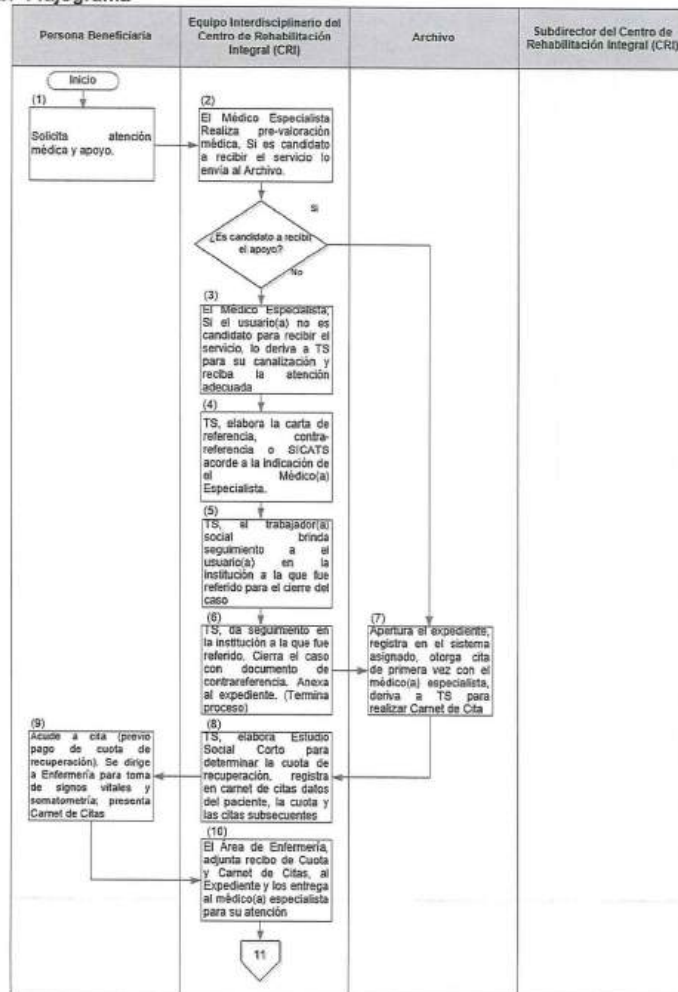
Flujograma

| Persona Beneficiaria | Equipo Interdisciplinario del Centro de Rehabilitación Integral (CRI) | Archivo | Subdirector del Centro de Rehabilitación Integral (CRI) |
|---|---|---|---|

Inicio

(1)
Solicita atención médica y apoyo.

(2)
El Médico Especialista Realiza pre-valoración médica. Si es candidato a recibir el servicio lo envía al Archivo.

¿Es candidato a recibir el apoyo?

Si

No

(3)
El Médico Especialista, Si el usuario(a) no es candidato para recibir el servicio, lo deriva a TS para su canalización y reciba la atención adecuada

(4)
TS, elabora la carta de referencia, contra-referencia o SICATS acorde a la indicación de el Médico(a) Especialista.

(5)
TS, el trabajador(a) social brinda seguimiento a el usuario(a) en la institución a la que fue referido para el cierre del caso

(6)
TS, da seguimiento en la institución a la que fue referido. Cierra el caso con documento de contrareferencia. Anexa al expediente. (Termina proceso)

(7)
Apertura el expediente, registra en el sistema asignado, otorga cita de primera vez con el médico(a) especialista, deriva a TS para realizar Carnet de Cita

(8)
TS, elabora Estudio Social Corto para determinar la cuota de recuperación, registra en carnet de citas datos del paciente, la cuota y las citas subsecuentes

(9)
Acude a cita (previo pago de cuota de recuperación). Se dirige a Enfermería para toma de signos vitales y somatometría; presenta Carnet de Citas

(10)
El Área de Enfermería, adjunta recibo de Cuota y Carnet de Citas, al Expediente y los entrega al médico(a) especialista para su atención

11